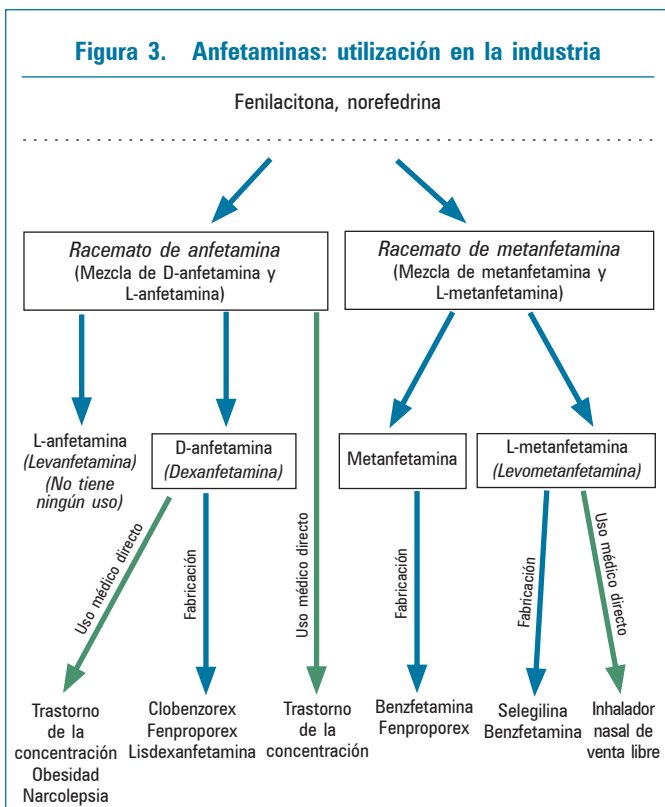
Figura 3. Anfetaminas: utilización en la industria

Fenilacitona, norefedrina

*Racemato de anfetamina* (Mezcla de D-anfetamina y L-anfetamina)

*Racemato de metanfetamina* (Mezcla de metanfetamina y L-metanfetamina)

L-anfetamina *(Levanfetamina)* *(No tiene ningún uso)*

D-anfetamina *(Dexanfetamina)*

Metanfetamina

L-metanfetamina *(Levometanfetamina)*

Uso médico directo

Fabricación

Uso médico directo

Fabricación

Fabricación

Uso médico directo

Trastorno de la concentración
Obesidad
Narcolepsia

Clobenzorex
Fenproporex
Lisdexanfetamina

Trastorno de la concentración

Benzfetamina
Fenproporex

Selegilina
Benzfetamina

Inhalador nasal de venta libre